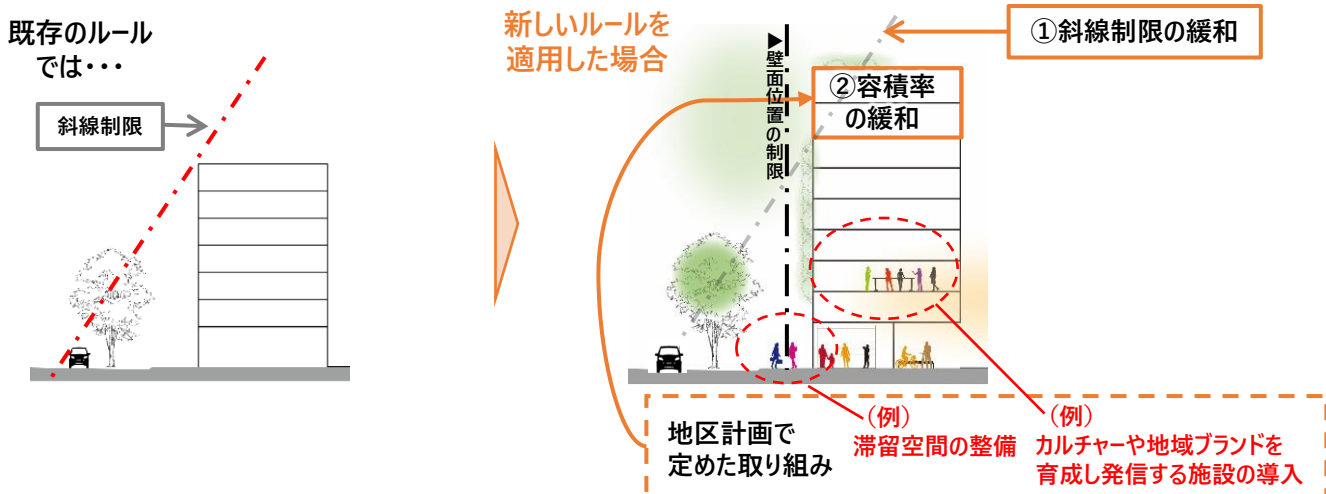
既存のルールでは・・・

斜線制限

新しいルールを適用した場合

▶壁面位置の制限

①斜線制限の緩和

②容積率の緩和

（例）
滞留空間の整備

（例）
カルチャーや地域ブランドを育成し発信する施設の導入

地区計画で定めた取り組み